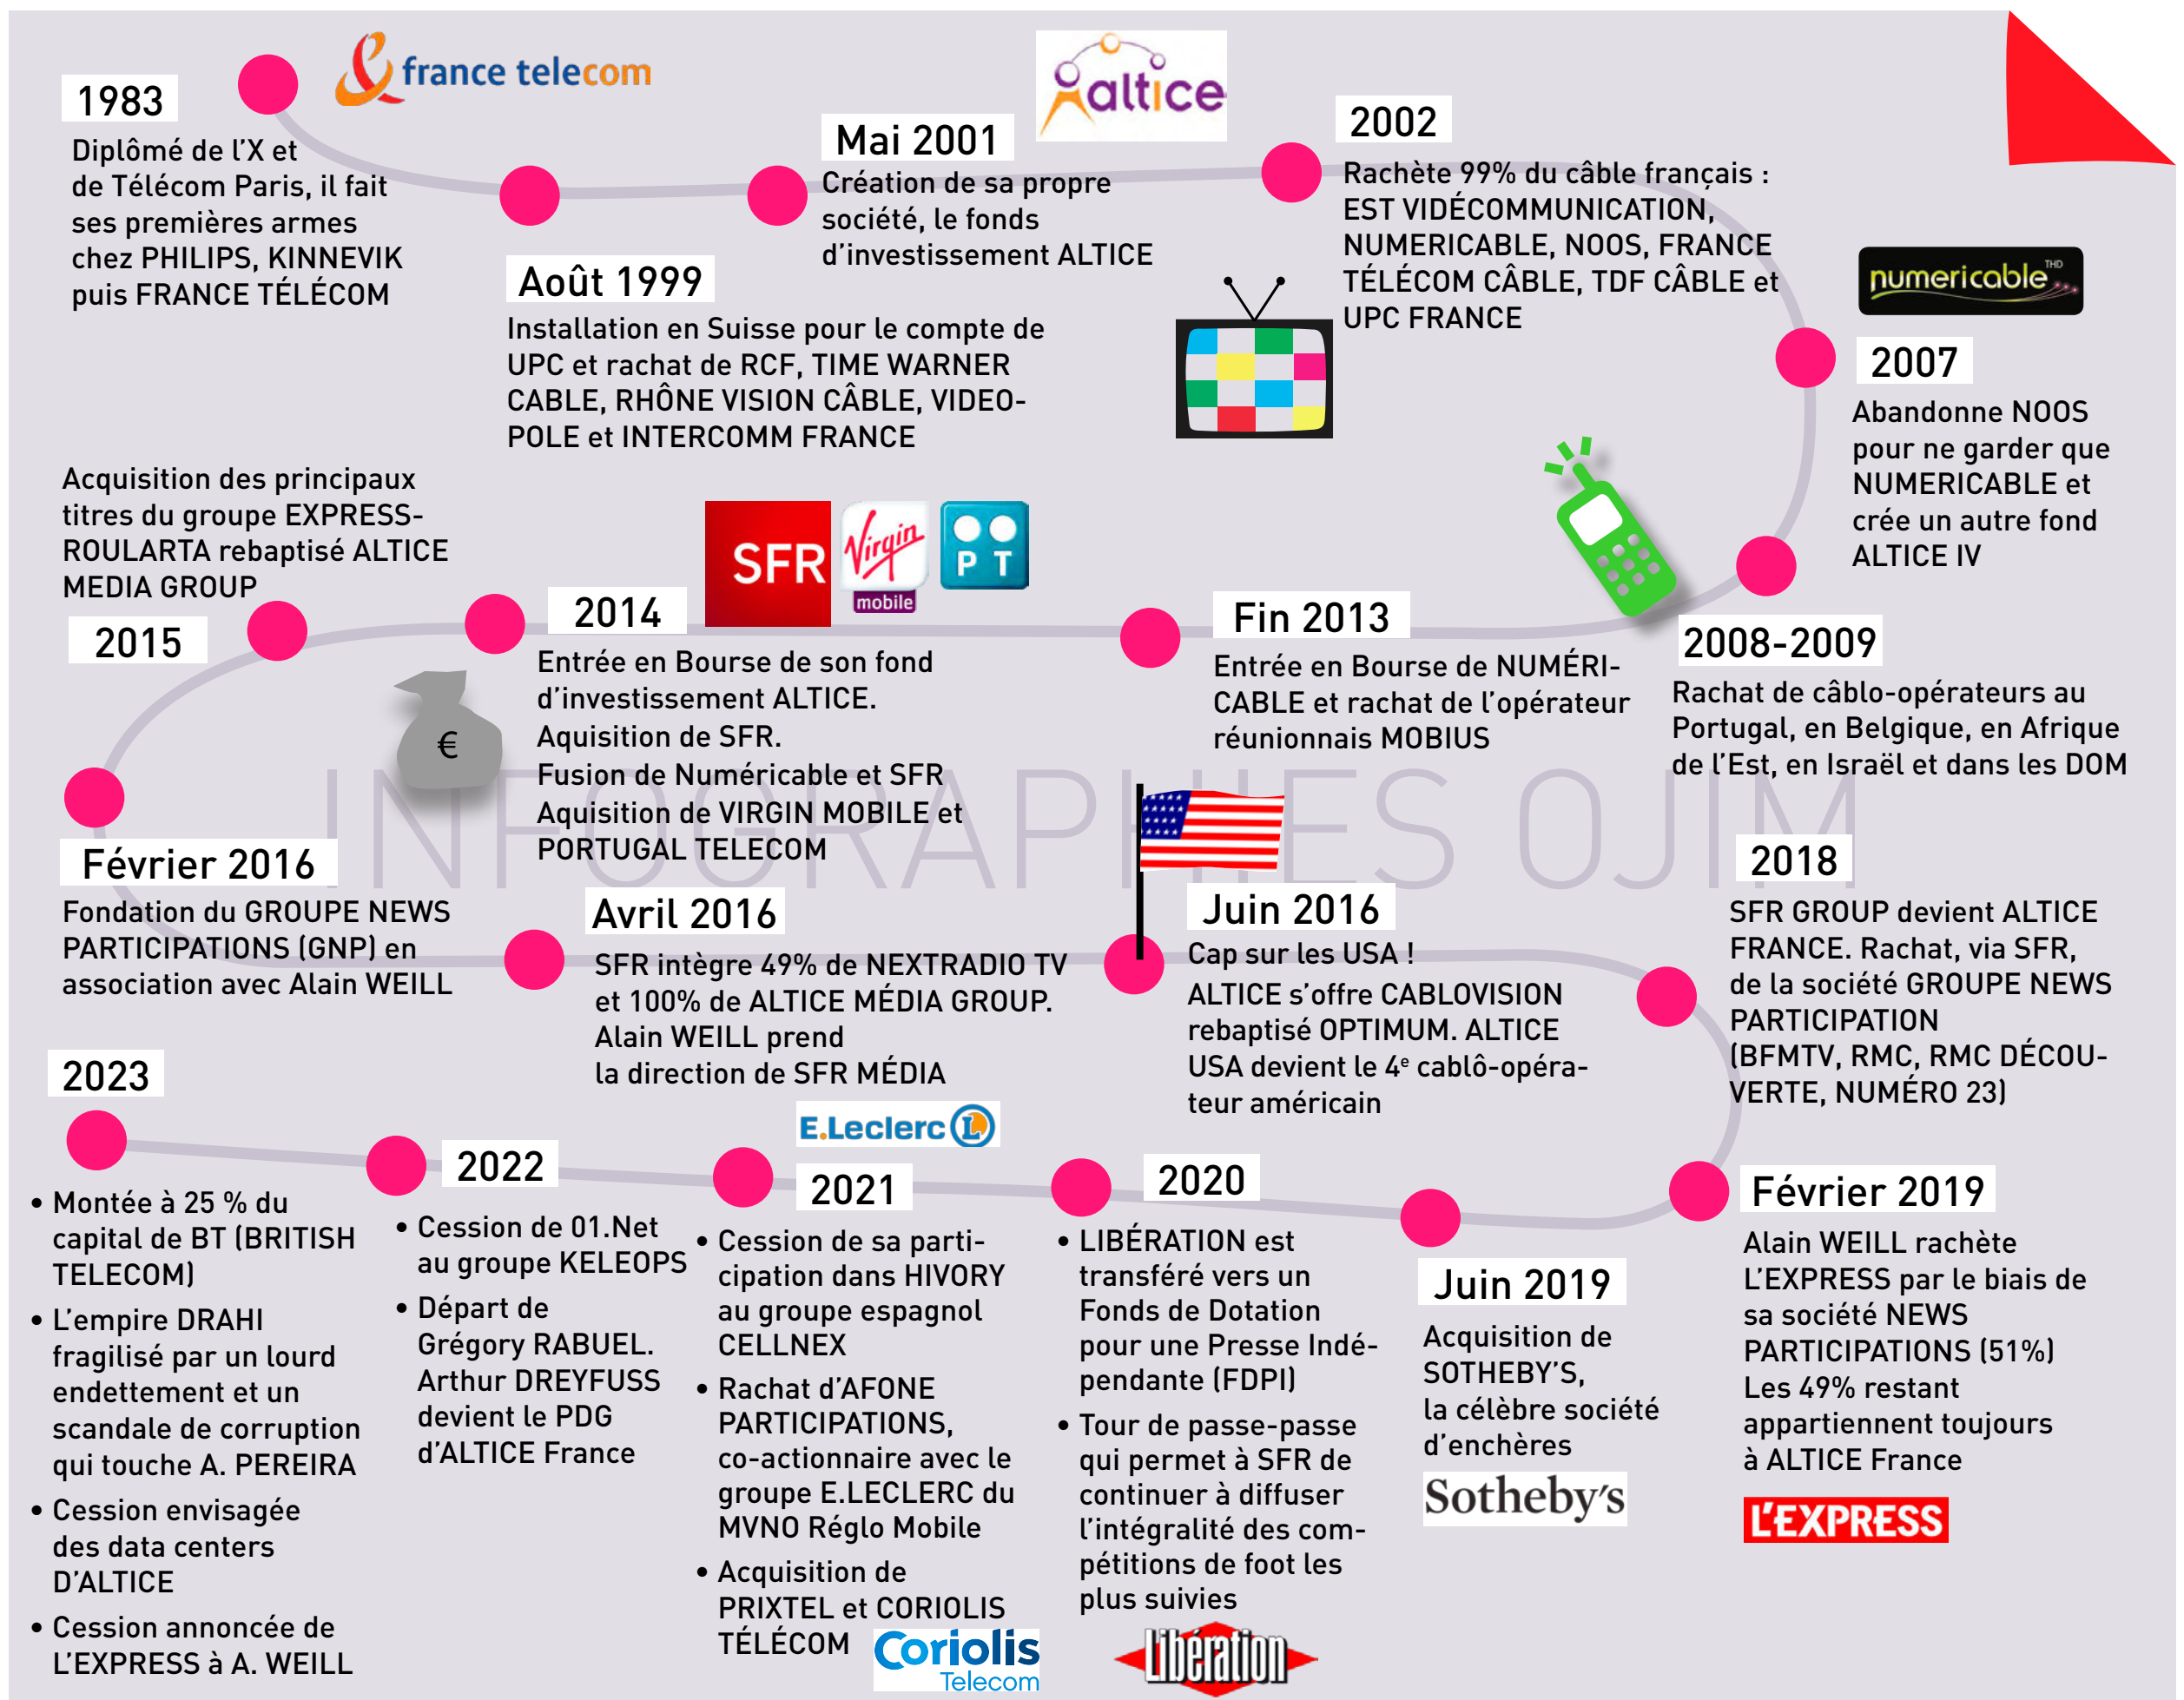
1983
Diplômé de l'X et de Télécom Paris, il fait ses premières armes chez PHILIPS, KINNEVIK puis FRANCE TÉLÉCOM

france telecom

Août 1999
Installation en Suisse pour le compte de UPC et rachat de RCF, TIME WARNER CABLE, RHÔNE VISION CÂBLE, VIDEOPOLE et INTERCOMM FRANCE

altice

Mai 2001
Création de sa propre société, le fonds d'investissement ALTICE

2002
Rachète 99% du câble français : EST VIDÉCOMMUNICATION, NUMERICABLE, NOOS, FRANCE TÉLÉCOM CÂBLE, TDF CÂBLE et UPC FRANCE

numericable THD

2007
Abandonne NOOS pour ne garder que NUMERICABLE et crée un autre fond ALTICE IV

2008-2009
Rachat de câblo-opérateurs au Portugal, en Belgique, en Afrique de l'Est, en Israël et dans les DOM

Fin 2013
Entrée en Bourse de NUMÉRICABLE et rachat de l'opérateur réunionnais MOBIUS

SFR Virgin mobile P T

2014
Entrée en Bourse de son fond d'investissement ALTICE.
Aquisition de SFR.
Fusion de Numéricable et SFR
Aquisition de VIRGIN MOBILE et PORTUGAL TELECOM

Acquisition des principaux titres du groupe EXPRESS-ROULARTA rebaptisé ALTICE MEDIA GROUP
2015

€

INFOGRAPHIES OJIM

Février 2016
Fondation du GROUPE NEWS PARTICIPATIONS (GNP) en association avec Alain WEILL

Avril 2016
SFR intègre 49% de NEXTRADIO TV et 100% de ALTICE MÉDIA GROUP. Alain WEILL prend la direction de SFR MÉDIA

Juin 2016
Cap sur les USA !
ALTICE s'offre CABLOVISION rebaptisé OPTIMUM. ALTICE USA devient le 4$^e$ cablô-opérateur américain

2018
SFR GROUP devient ALTICE FRANCE. Rachat, via SFR, de la société GROUPE NEWS PARTICIPATION (BFMTV, RMC, RMC DÉCOUVERTE, NUMÉRO 23)

Février 2019
Alain WEILL rachète L'EXPRESS par le biais de sa société NEWS PARTICIPATIONS (51%) Les 49% restant appartiennent toujours à ALTICE France

L'EXPRESS

Juin 2019
Acquisition de SOTHEBY'S, la célèbre société d'enchères

Sotheby's

2020
• LIBÉRATION est transféré vers un Fonds de Dotation pour une Presse Indépendante (FDPI)
• Tour de passe-passe qui permet à SFR de continuer à diffuser l'intégralité des compétitions de foot les plus suivies

Libération

E.Leclerc

2021
• Cession de sa participation dans HIVORY au groupe espagnol CELLNEX
• Rachat d'AFONE PARTICIPATIONS, co-actionnaire avec le groupe E.LECLERC du MVNO Réglo Mobile
• Acquisition de PRIXTEL et CORIOLIS TÉLÉCOM

Coriolis Telecom

2022
• Cession de 01.Net au groupe KELEOPS
• Départ de Grégory RABUEL. Arthur DREYFUSS devient le PDG d'ALTICE France

2023
• Montée à 25 % du capital de BT (BRITISH TELECOM)
• L'empire DRAHI fragilisé par un lourd endettement et un scandale de corruption qui touche A. PEREIRA
• Cession envisagée des data centers D'ALTICE
• Cession annoncée de L'EXPRESS à A. WEILL